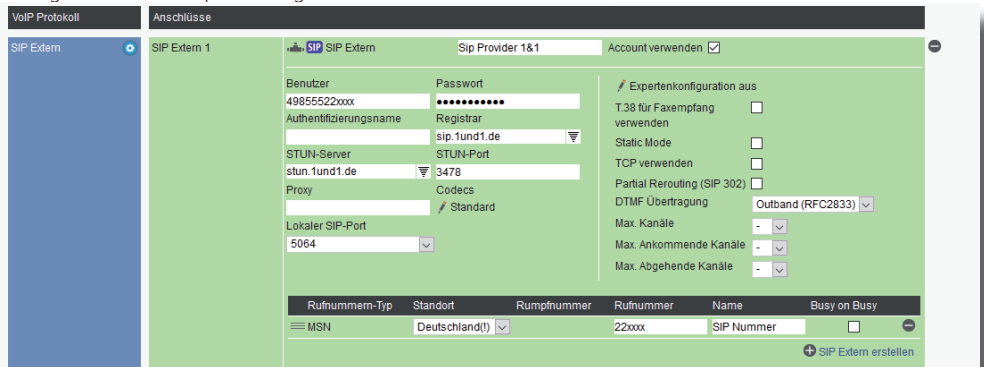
VoIP Protokoll

Anschlüsse

SIP Extern

SIP Extern 1

SIP SIP Extern

Sip Provider 1&1

Account verwenden ☑

Benutzer
49855522xxxx

Passwort
●●●●●●●●●●●

Authentifizierungsname

Registrar
sip.1und1.de

STUN-Server
stun.1und1.de

STUN-Port
3478

Proxy

Codecs
Standard

Lokaler SIP-Port
5064

Expertenkonfiguration aus

T.38 für Faxempfang verwenden

Static Mode

TCP verwenden

Partial Rerouting (SIP 302)

DTMF Übertragung
Outband (RFC2833)

Max. Kanäle
-

Max. Ankommende Kanäle
-

Max. Abgehende Kanäle
-

| Rufnummern-Typ | Standort | Rumpfnummer | Rufnummer | Name | Busy on Busy |
|---|---|---|---|---|---|
| MSN | Deutschland(!) | | 22xxx | SIP Nummer | ☐ |

SIP Extern erstellen